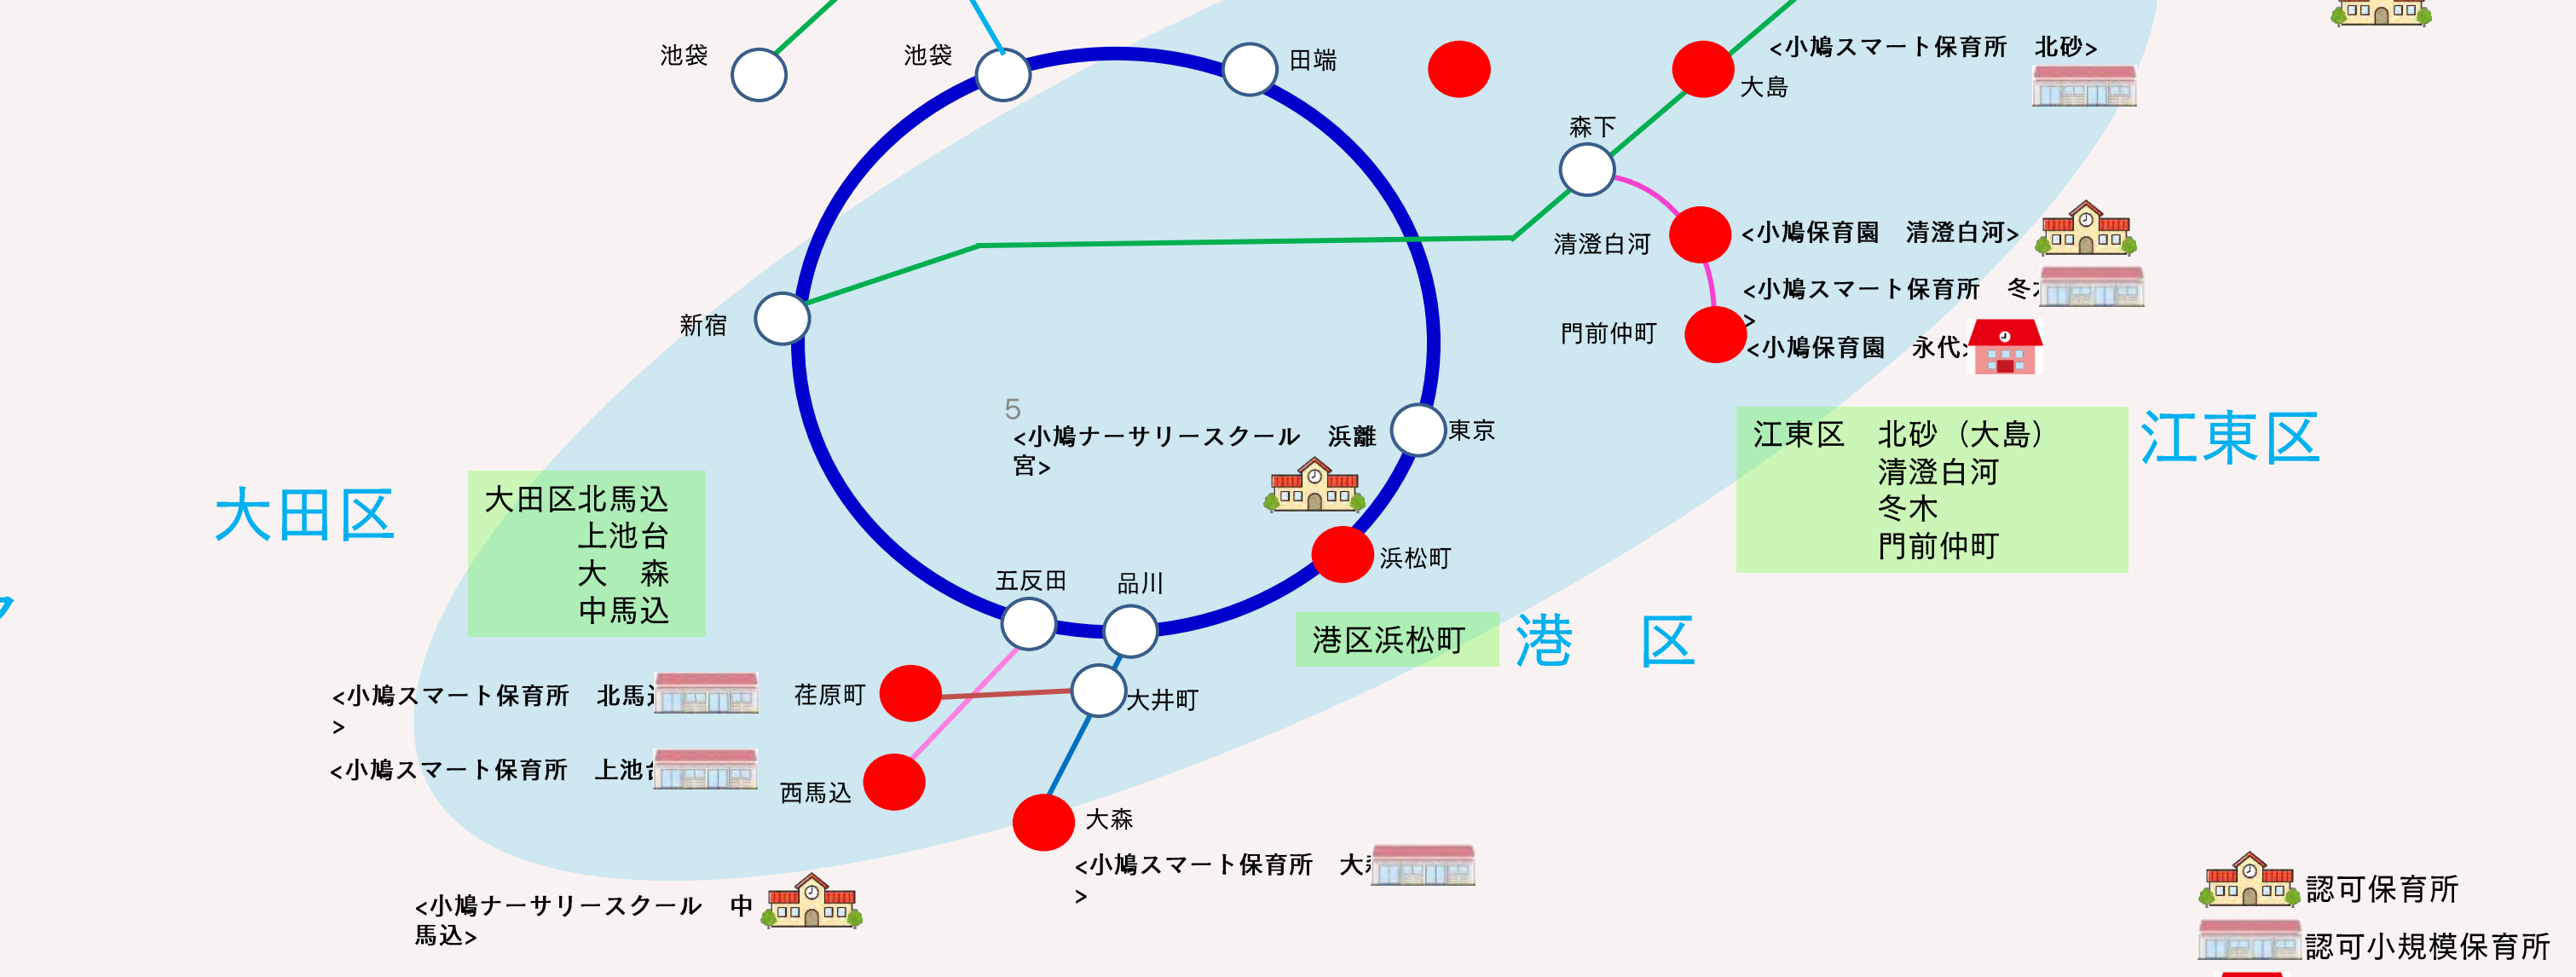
池袋

池袋

田端

<小鳩スマート保育所　北砂>

大島

森下

清澄白河

<小鳩保育園　清澄白河>

<小鳩スマート保育所　冬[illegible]
>

門前仲町

<小鳩保育園　永代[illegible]

新宿

5
<小鳩ナーサリースクール　浜離宮>

東京

江東区　北砂（大島）
清澄白河
冬木
門前仲町

江東区

大田区

大田区北馬込
上池台
大　森
中馬込

浜松町

五反田

品川

港区浜松町

港　区

<小鳩スマート保育所　北馬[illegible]
>

荏原町

大井町

<小鳩スマート保育所　上池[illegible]

西馬込

大森

<小鳩スマート保育所　大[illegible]
>

<小鳩ナーサリースクール　中馬込>

認可保育所

認可小規模保育所